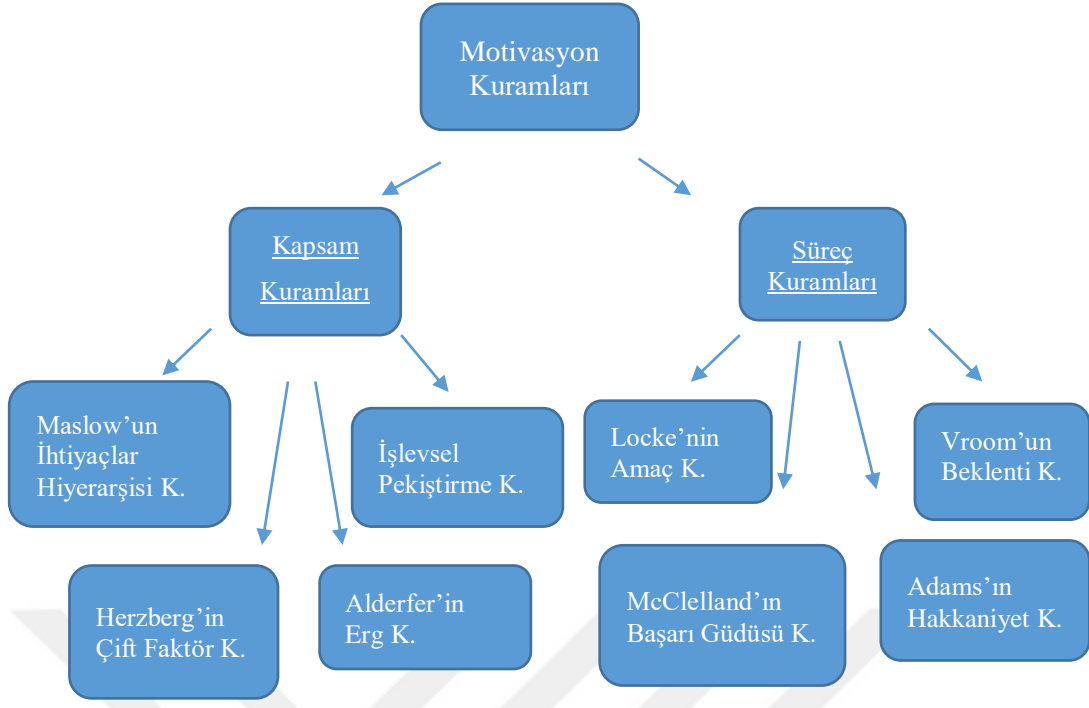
Motivasyon Kuramları

Kapsam Kuramları

Süreç Kuramları

Maslow'un İhtiyaçlar Hiyerarşisi K.

İşlevsel Pekiştirme K.

Herzberg'in Çift Faktör K.

Alderfer'in Erg K.

Locke'nin Amaç K.

Vroom'un Beklenti K.

McClelland'ın Başarı Güdüsü K.

Adams'ın Hakkaniyet K.